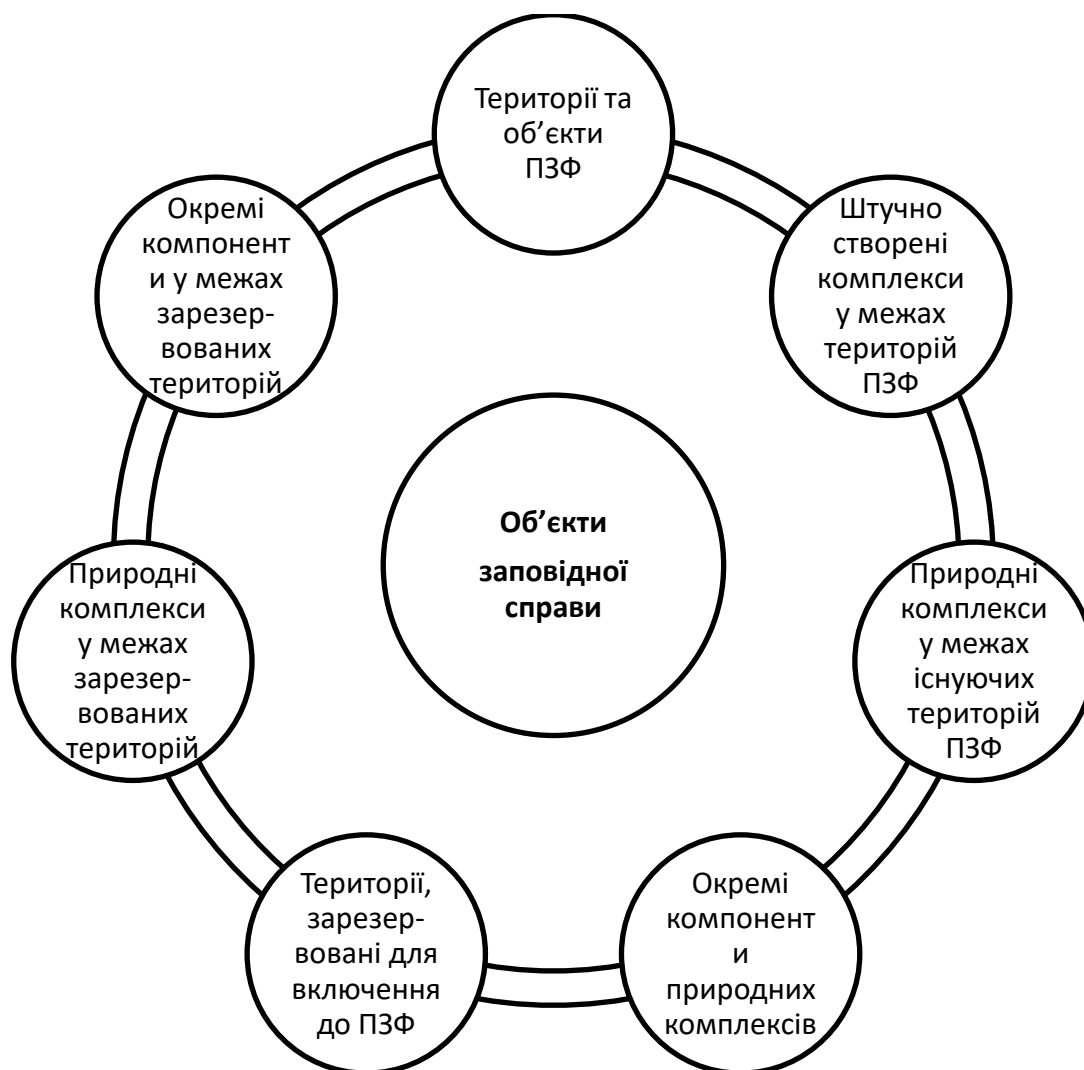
Території та об’єкти ПЗФ

Штучно створені комплекси у межах територій ПЗФ

Природні комплекси у межах існуючих територій ПЗФ

Окремі компонент и природних комплексів

Території, зарезервовані для включення до ПЗФ

Природні комплекси у межах зарезервованих територій

Окремі компонент и у межах зарезервованих територій

**Об’єкти заповідної справи**